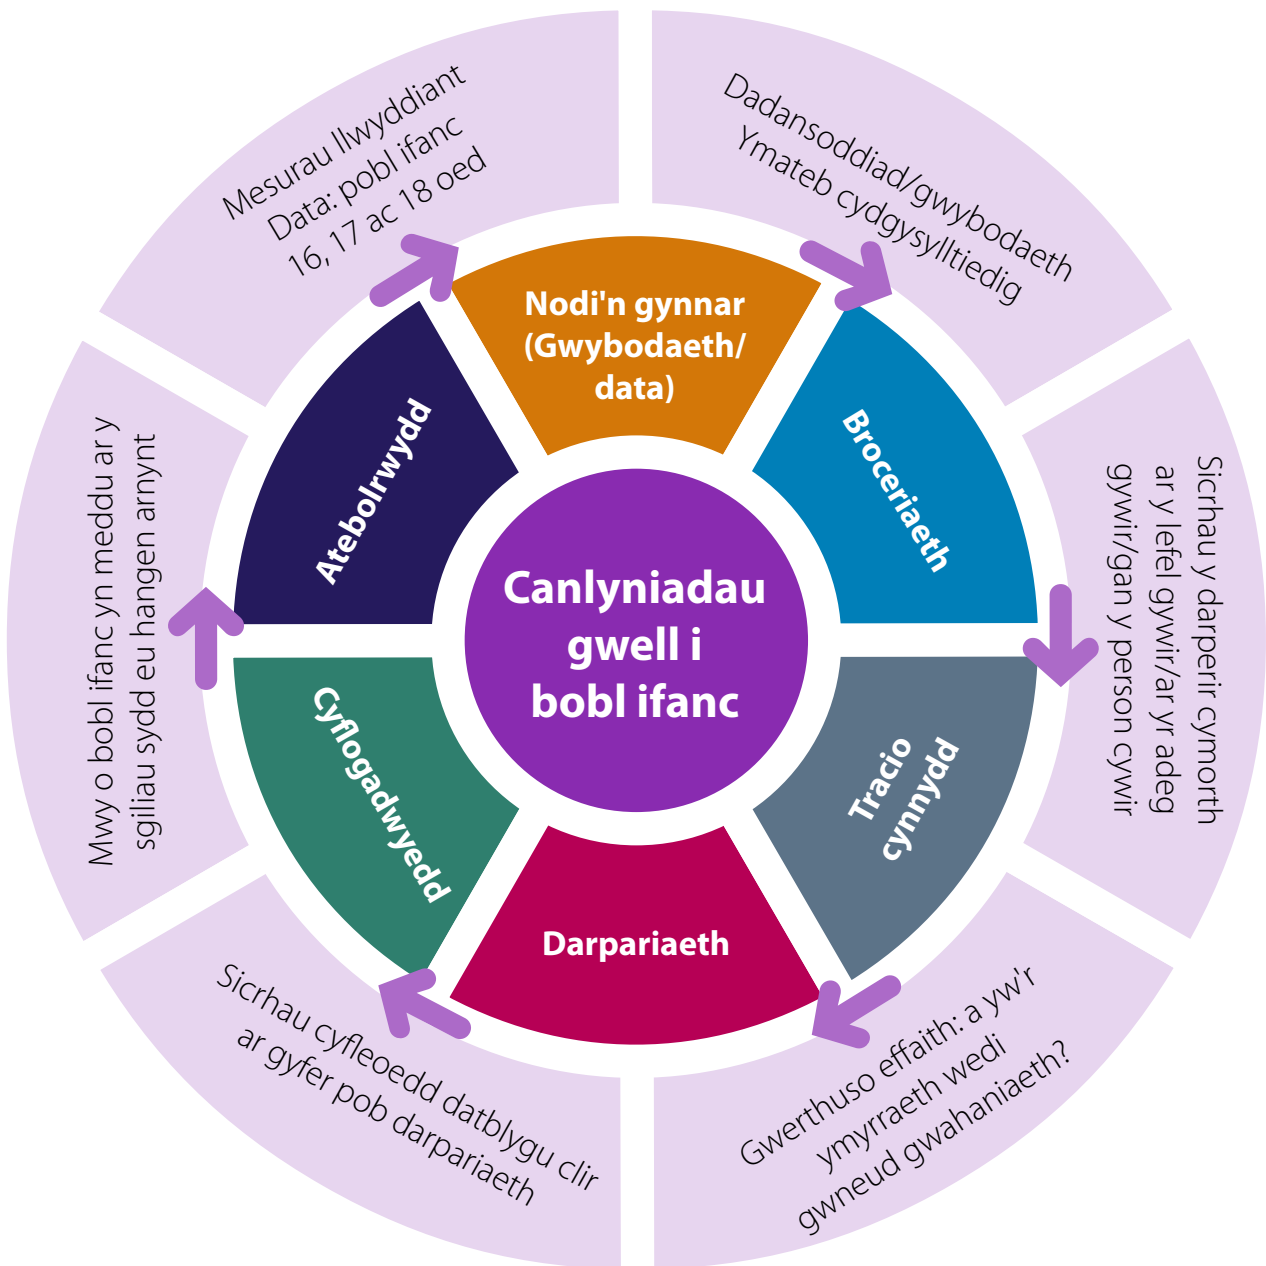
Mesurau llwyddiant
Data: pobl ifanc
16, 17 ac 18 oed

Dadansoddiad/gwybodaeth
Ymateb cydgysylltiedig

Sicrhau y darperir cymorth
ar y lefel gywir/ar yr adeg
gywir/gan y person cywir

Gwerthuso effaith: a yw'r
ymyrraeth wedi
gwneud gwahaniaeth?

Sicrhau cyfleoedd datblygu clir
ar gyfer pob darpariaeth

Mwy o bobl ifanc yn meddu ar y
sgiliau sydd eu hangen arnynt

Nodi'n gynnar
(Gwybodaeth/
data)

Broceriaeth

Tracio
cynnydd

Darpariaeth

Cyflogadwyedd

Atebolrwydd

Canlyniadau
gwell i
bobl ifanc